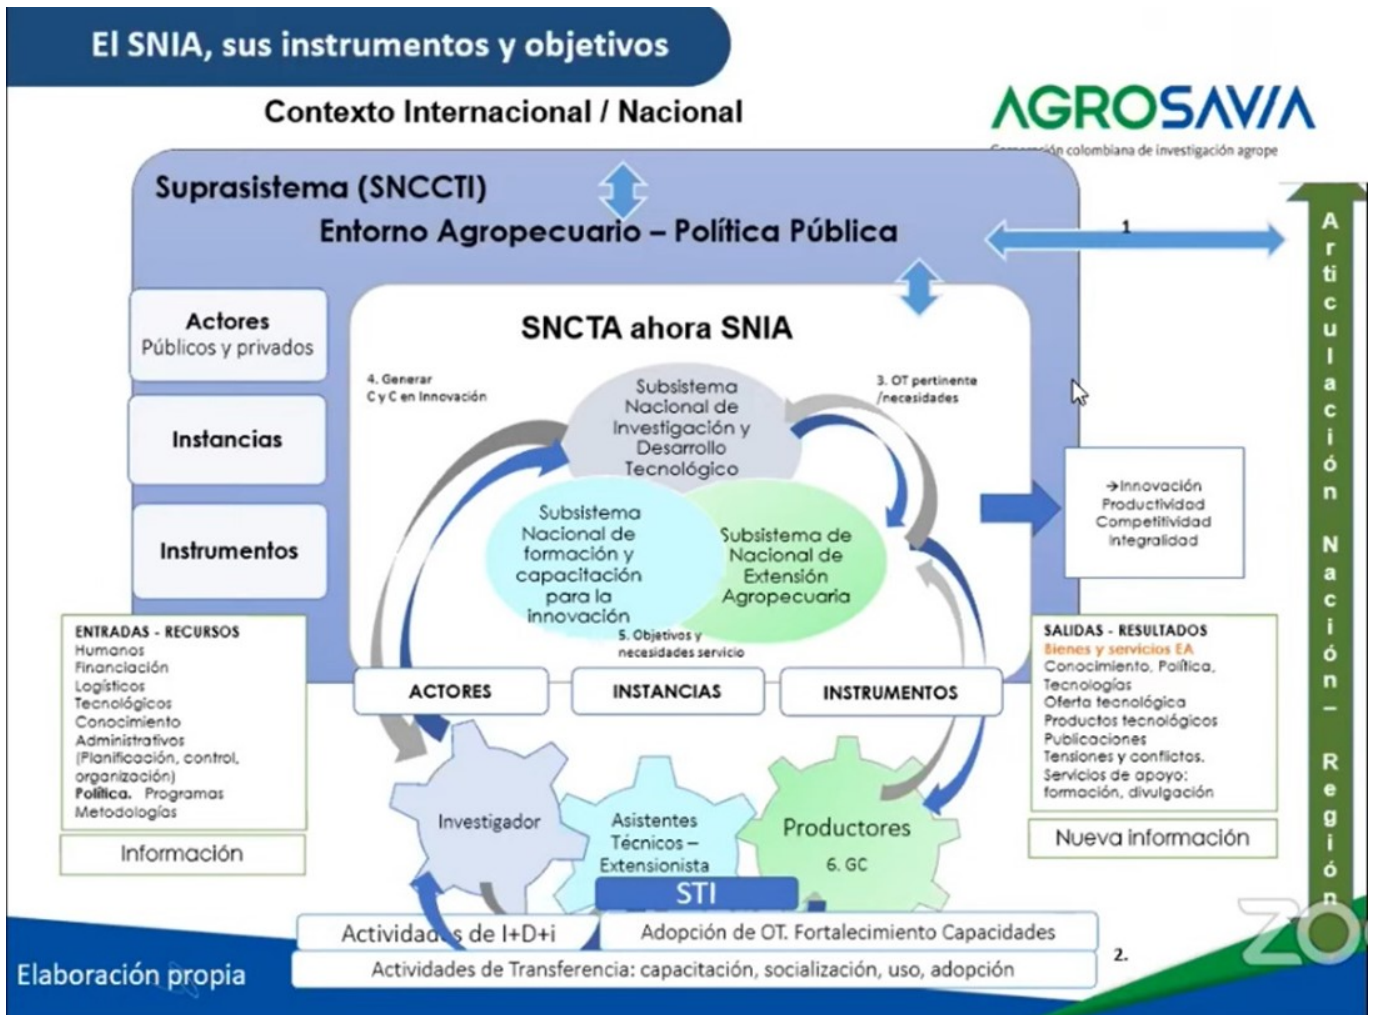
El SNIA, sus instrumentos y objetivos

Contexto Internacional / Nacional

AGROSAVIA
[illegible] colombiana de investigación agrope

Suprasistema (SNCCTI)
Entorno Agropecuario – Política Pública

1

Articulación Nación – Región

Actores
Públicos y privados

Instancias

Instrumentos

SNCTA ahora SNIA

4. Generar C y C en Innovación

3. OT pertinente /necesidades

Subsistema Nacional de Investigación y Desarrollo Tecnológico

Subsistema Nacional de formación y capacitación para la innovación

Subsistema de Nacional de Extensión Agropecuaria

5. Objetivos y necesidades servicio

→Innovación
Productividad
Competitividad
Integralidad

ENTRADAS - RECURSOS
Humanos
Financiación
Logísticos
Tecnológicos
Conocimiento
Administrativos (Planificación, control, organización)
Política. Programas
Metodologías

Información

SALIDAS - RESULTADOS
Bienes y servicios EA
Conocimiento, Política, Tecnologías
Oferta tecnológica
Productos tecnológicos
Publicaciones
Tensiones y conflictos.
Servicios de apoyo: formación, divulgación

Nueva información

ACTORES
INSTANCIAS
INSTRUMENTOS

Investigador
Asistentes Técnicos – Extensionista
Productores
6. GC

STI

Actividades de I+D+i
Adopción de OT. Fortalecimiento Capacidades
Actividades de Transferencia: capacitación, socialización, uso, adopción

2.

Elaboración propia